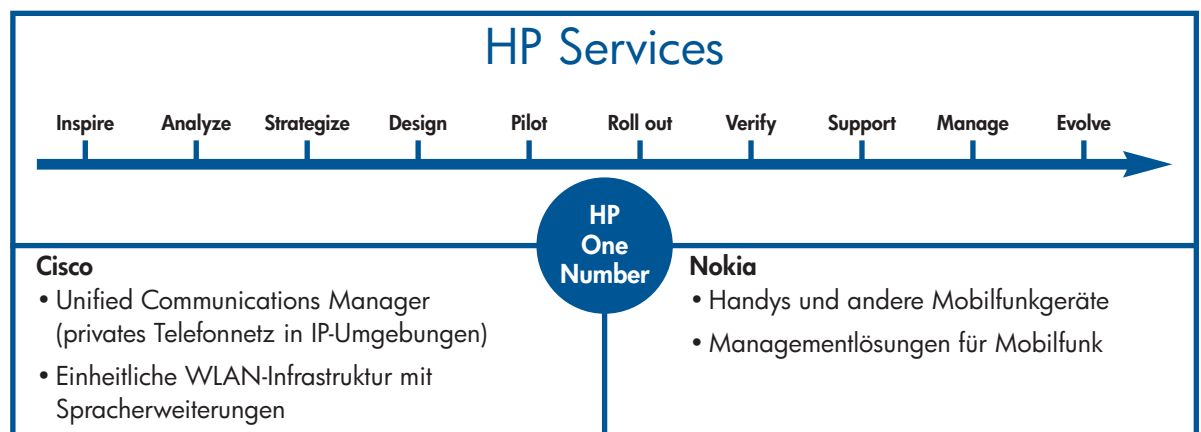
HP Services

Inspire Analyze Strategize Design Pilot Roll out Verify Support Manage Evolve

HP One Number

Cisco
• Unified Communications Manager (privates Telefonnetz in IP-Umgebungen)
• Einheitliche WLAN-Infrastruktur mit Spracherweiterungen

Nokia
• Handys und andere Mobilfunkgeräte
• Managementlösungen für Mobilfunk